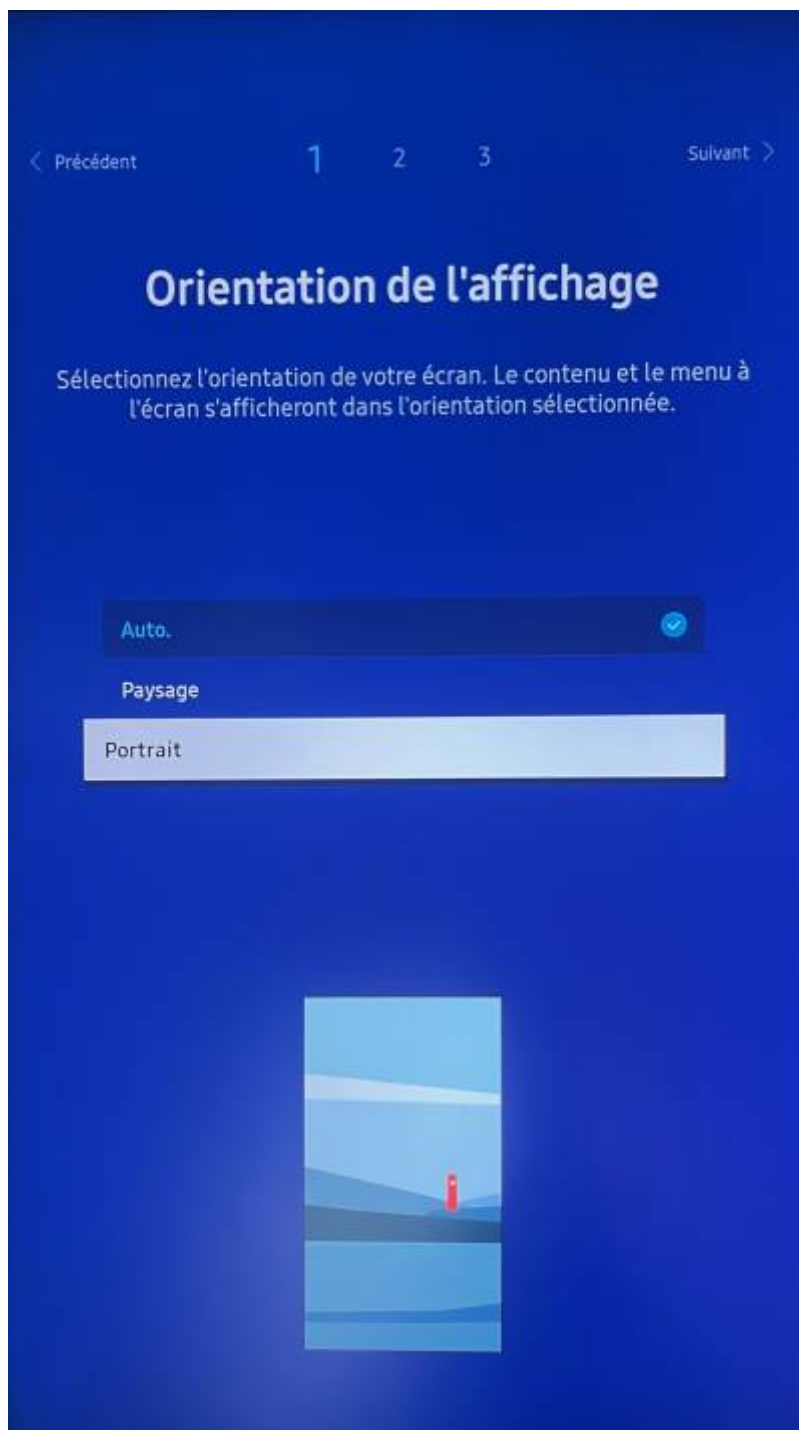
< Précédent 1 2 3 Suivant >

Orientation de l'affichage

Sélectionnez l'orientation de votre écran. Le contenu et le menu à l'écran s'afficheront dans l'orientation sélectionnée.

Auto.

Paysage

Portrait